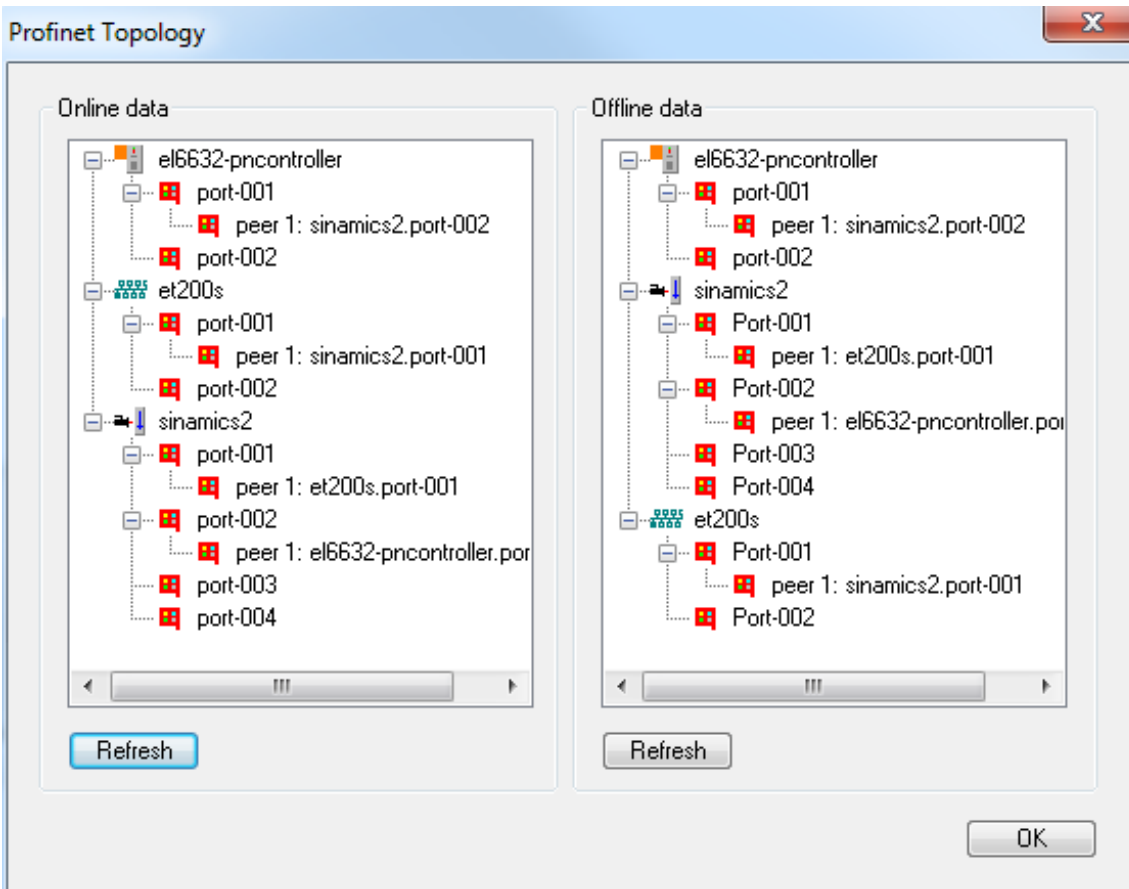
Profinet Topology

Online data

el6632-pncontroller
port-001
peer 1: sinamics2.port-002
port-002
et200s
port-001
peer 1: sinamics2.port-001
port-002
sinamics2
port-001
peer 1: et200s.port-001
port-002
peer 1: el6632-pncontroller.por
port-003
port-004

Refresh

Offline data

el6632-pncontroller
port-001
peer 1: sinamics2.port-002
port-002
sinamics2
Port-001
peer 1: et200s.port-001
Port-002
peer 1: el6632-pncontroller.por
Port-003
Port-004
et200s
Port-001
peer 1: sinamics2.port-001
Port-002

Refresh

OK